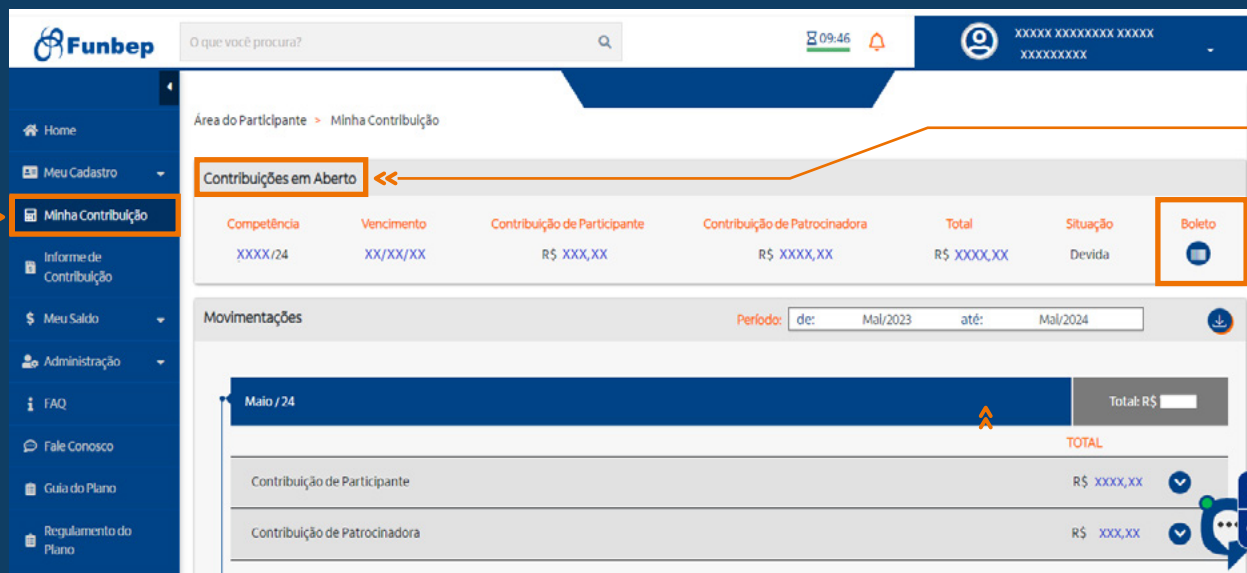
Funbep

O que você procura?

09:46

XXXXX XXXXXXXX XXXXX
XXXXXXXXX

Home

Meu Cadastro

Minha Contribuição

Informe de Contribuição

Meu Saldo

Administração

FAQ

Fale Conosco

Guia do Plano

Regulamento do Plano

Área do Participante > Minha Contribuição

Contribuições em Aberto

| Competência | Vencimento | Contribuição de Participante | Contribuição de Patrocinadora | Total | Situação | Boleto |
|---|---|---|---|---|---|---|
| XXXX/24 | XX/XX/XX | R$ XXX,XX | R$ XXXX,XX | R$ XXXX,XX | Devida | |

Movimentações

Período: de: Mai/2023 até: Mai/2024

Maio / 24

Total: R$

TOTAL

Contribuição de Participante R$ XXXX,XX

Contribuição de Patrocinadora R$ XXX,XX